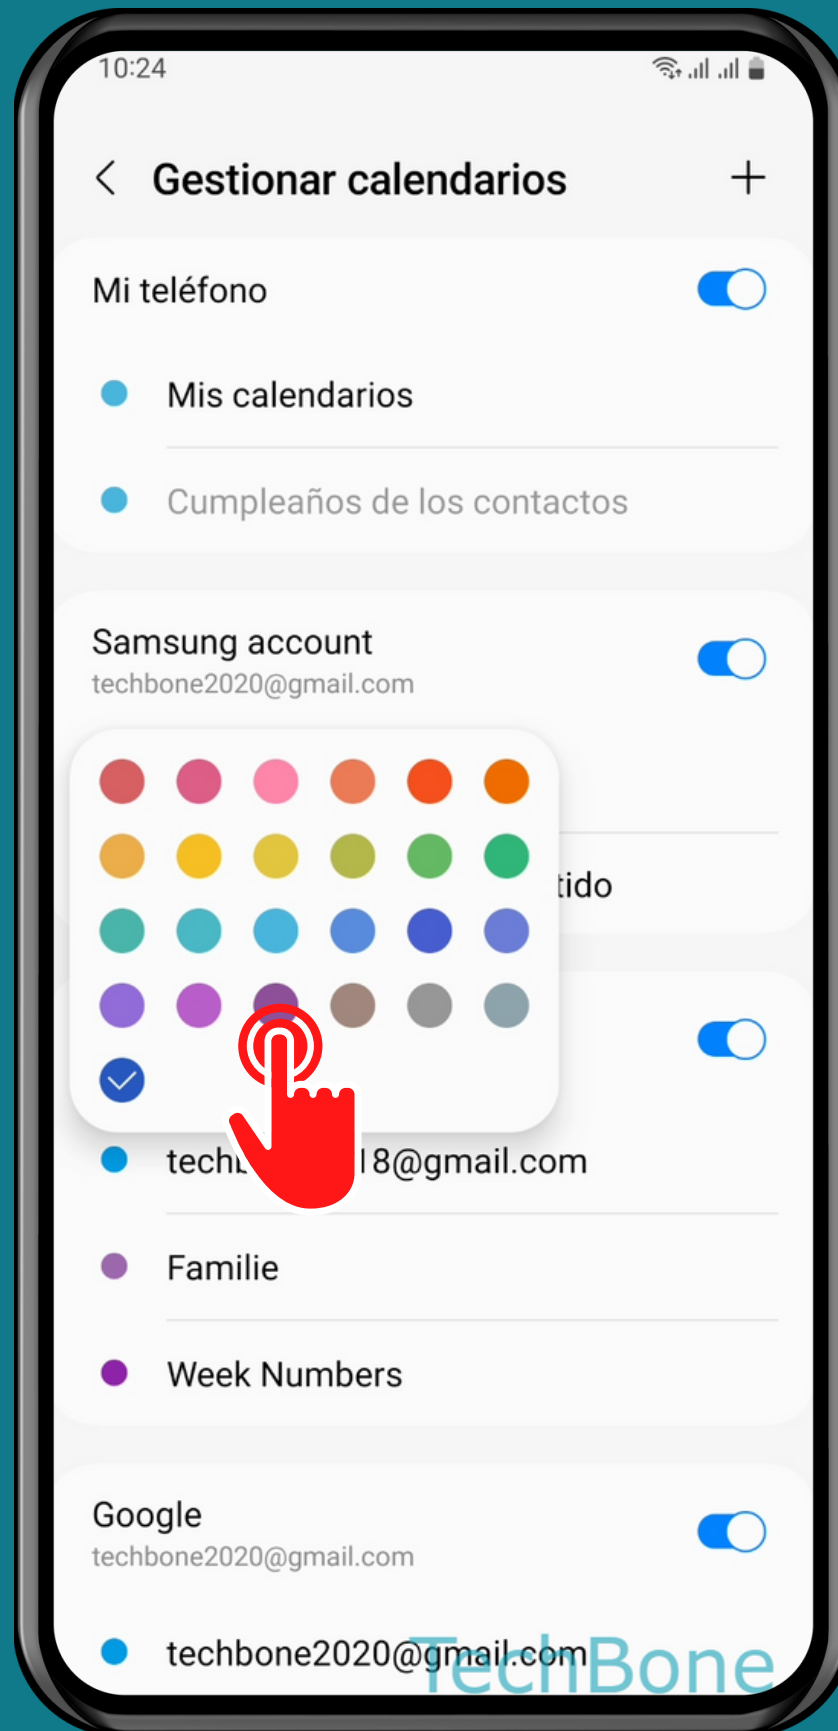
10:24

Gestionar calendarios

+

Mi teléfono

Mis calendarios

Cumpleaños de los contactos

Samsung account
techbone2020@gmail.com

tido

tech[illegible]18@gmail.com

Familie

Week Numbers

Google
techbone2020@gmail.com

techbone2020@gmail.com

TechBone